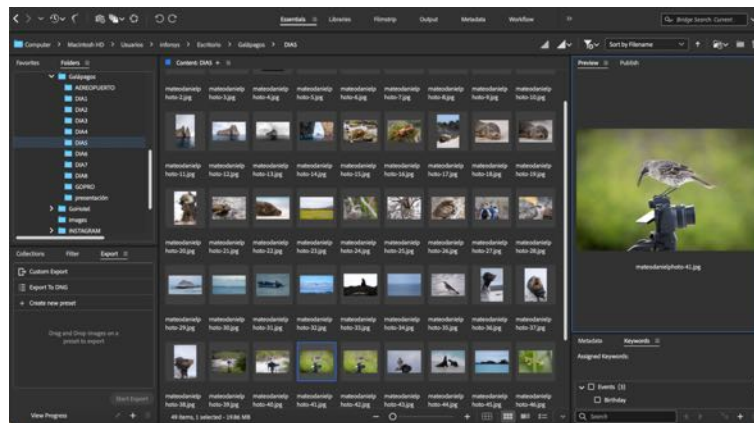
Essentials Libraries Filmstrip Output Metadata Workflow

Bridge Search: Current

Computer > Macintosh HD > Usuarios > infonys > Escritorio > Galápagos > DIA5

Sort by Filename

Favorites Folders

Galápagos
AEROPUERTO
DIA1
DIA2
DIA3
DIA4
DIA5
DIA6
DIA7
DIA8
GOPRO
presentación
Gonzalo
images
INSTAGRAM

Content: DIA5

matеodanielphoto-2.jpg matеodanielphoto-3.jpg matеodanielphoto-4.jpg matеodanielphoto-5.jpg matеodanielphoto-6.jpg matеodanielphoto-7.jpg matеodanielphoto-8.jpg matеodanielphoto-9.jpg matеodanielphoto-10.jpg

matеodanielphoto-11.jpg matеodanielphoto-12.jpg matеodanielphoto-13.jpg matеodanielphoto-14.jpg matеodanielphoto-15.jpg matеodanielphoto-16.jpg matеodanielphoto-17.jpg matеodanielphoto-18.jpg matеodanielphoto-19.jpg

matеodanielphoto-20.jpg matеodanielphoto-21.jpg matеodanielphoto-22.jpg matеodanielphoto-23.jpg matеodanielphoto-24.jpg matеodanielphoto-25.jpg matеodanielphoto-26.jpg matеodanielphoto-27.jpg matеodanielphoto-28.jpg

matеodanielphoto-29.jpg matеodanielphoto-30.jpg matеodanielphoto-31.jpg matеodanielphoto-32.jpg matеodanielphoto-33.jpg matеodanielphoto-34.jpg matеodanielphoto-35.jpg matеodanielphoto-36.jpg matеodanielphoto-37.jpg

matеodanielphoto-38.jpg matеodanielphoto-39.jpg matеodanielphoto-40.jpg matеodanielphoto-41.jpg matеodanielphoto-42.jpg matеodanielphoto-43.jpg matеodanielphoto-44.jpg matеodanielphoto-45.jpg matеodanielphoto-46.jpg

46 items, 1 selected - 19.86 MB

Collections Filter Export

Custom Export
Export To DNG
+ Create new preset

Drag and Drop images on a preset to export

Start Export

View Progress

Preview Publish

matеodanielphoto-41.jpg

Metadata Keywords

Assigned Keywords:

Events (1)
Birthday

Search